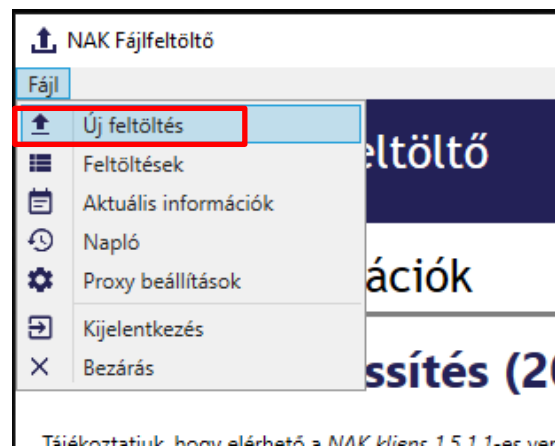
NAK Fájlfeltöltő

Fájl

Új feltöltés

Feltöltések

Aktuális információk

Napló

Proxy beállítások

Kijelentkezés

Bezárás

eltöltő

ációk

ssítés (2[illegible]

Tájékoztatjuk, hogy elérhető a NAK kliens 1.5.1.1-es ver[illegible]